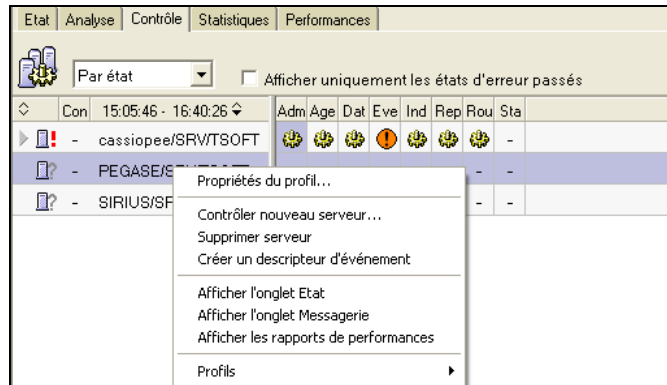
Etat | Analyse | Contrôle | Statistiques | Performances

Par état

Afficher uniquement les états d'erreur passés

| | Con | 15:05:46 - 16:40:26 | Adm | Age | Dat | Eve | Ind | Rep | Rou | Sta |
|---|---|---|---|---|---|---|---|---|---|---|
| ! | - | cassiopee/SRV/TSOFT | | | | | | | | - |
| ? | - | PEGASE/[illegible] | | | | | | | - | - |
| ? | - | SIRIUS/SF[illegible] | | | | | | | - | - |

Propriétés du profil...

Contrôler nouveau serveur...
Supprimer serveur
Créer un descripteur d'événement

Afficher l'onglet Etat
Afficher l'onglet Messagerie
Afficher les rapports de performances

Profils